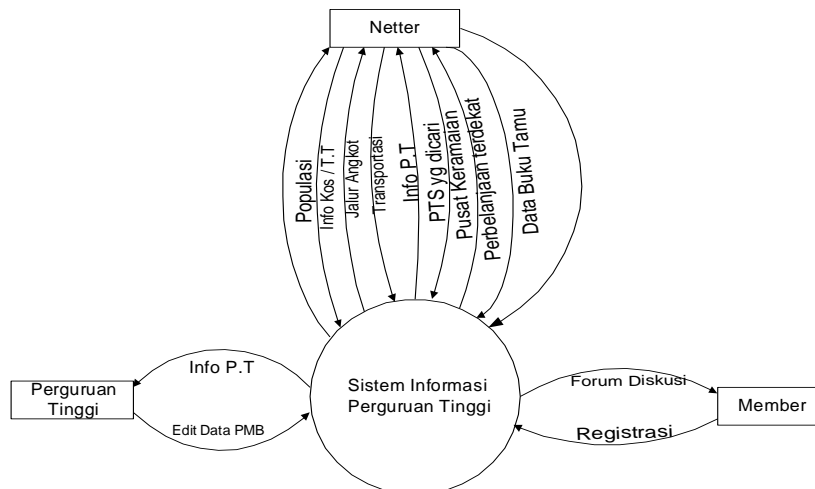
Netter

Populasi

Info Kos / T.T

Jalur Angkot

Transportasi

Info P.T

PTS yg dicari

Pusat Keramaian

Perbelanjaan terdekat

Data Buku Tamu

Perguruan Tinggi

Info P.T

Edit Data PMB

Sistem Informasi Perguruan Tinggi

Forum Diskusi

Registrasi

Member